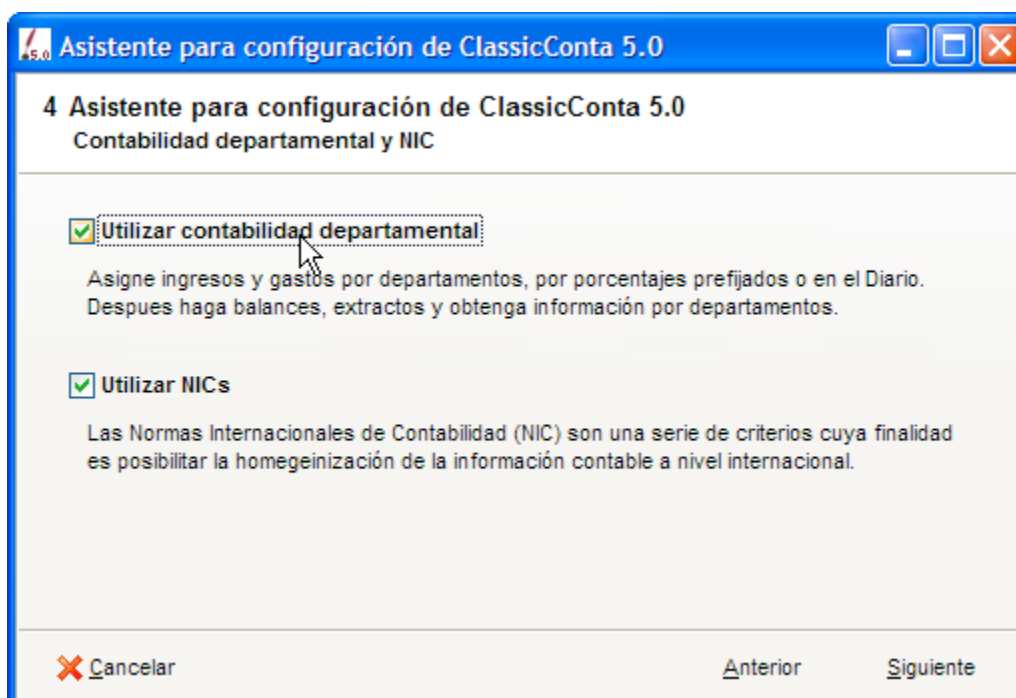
5.0 Asistente para configuración de ClassicConta 5.0

4 Asistente para configuración de ClassicConta 5.0
Contabilidad departamental y NIC

Utilizar contabilidad departamental

Asigne ingresos y gastos por departamentos, por porcentajes prefijados o en el Diario. Despues haga balances, extractos y obtenga información por departamentos.

Utilizar NICs

Las Normas Internacionales de Contabilidad (NIC) son una serie de criterios cuya finalidad es posibilitar la homegeinización de la información contable a nivel internacional.

Cancelar

Anterior

Siguiente